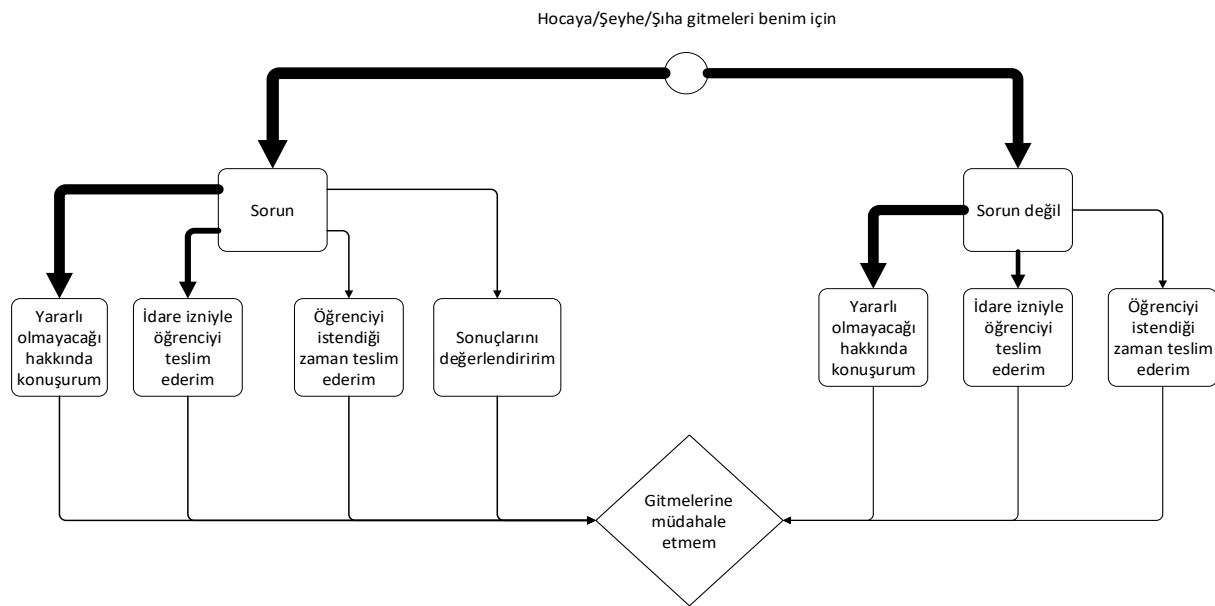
Hocaya/Şeyhe/Şıha gitmeleri benim için

Sorun

Sorun değil

Yararlı olmayacağı hakkında konuşurum

İdare izniyle öğrenciyi teslim ederim

Öğrenciyi istendiği zaman teslim ederim

Sonuçlarını değerlendiririm

Yararlı olmayacağı hakkında konuşurum

İdare izniyle öğrenciyi teslim ederim

Öğrenciyi istendiği zaman teslim ederim

Gitmelerine müdahale etmem